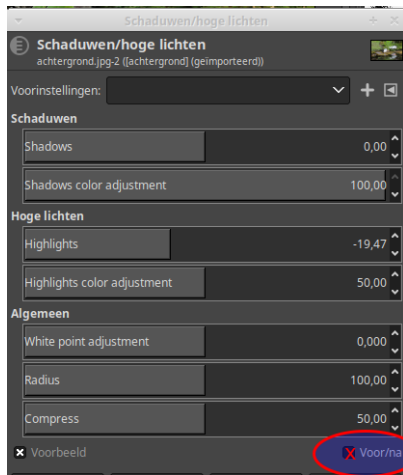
Schaduwen/hoge lichten

Schaduwen/hoge lichten
achtergrond.jpg-2 ([achtergrond] (geïmporteerd))

Voorinstellingen:

Schaduwen

Shadows 0,00

Shadows color adjustment 100,00

Hoge lichten

Highlights -19,47

Highlights color adjustment 50,00

Algemeen

White point adjustment 0,000

Radius 100,00

Compress 50,00

Voorbeeld

Voor/na